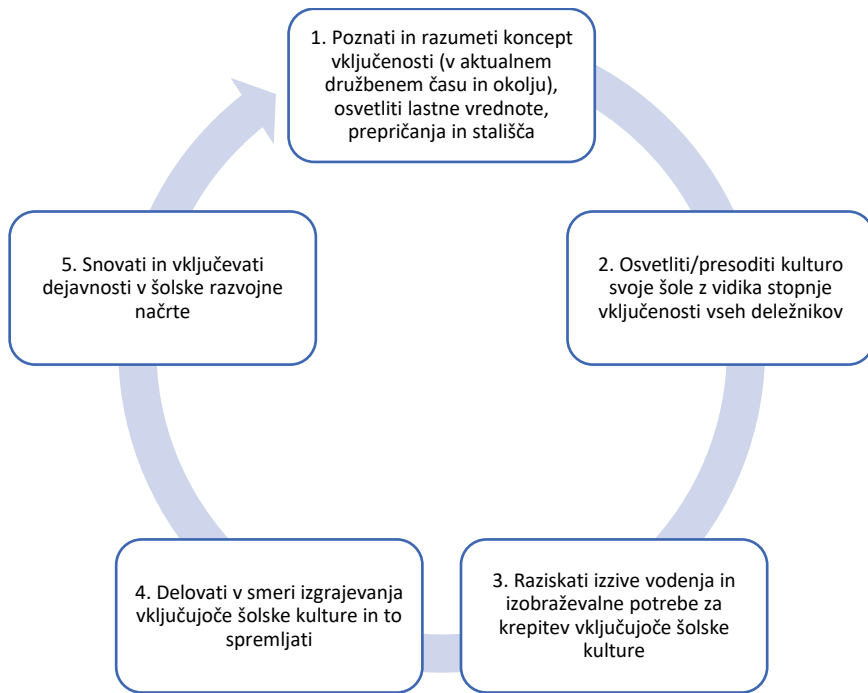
1. Poznati in razumeti koncept vključenosti (v aktualnem družbenem času in okolju), osvetliti lastne vrednote, prepričanja in stališča

2. Osvetliti/presoditi kulturo svoje šole z vidika stopnje vključenosti vseh deležnikov

3. Raziskati izzive vodenja in izobraževalne potrebe za krepitev vključujoče šolske kulture

4. Delovati v smeri izgrajevanja vključujoče šolske kulture in to spremljati

5. Snovati in vključevati dejavnosti v šolske razvojne načrte